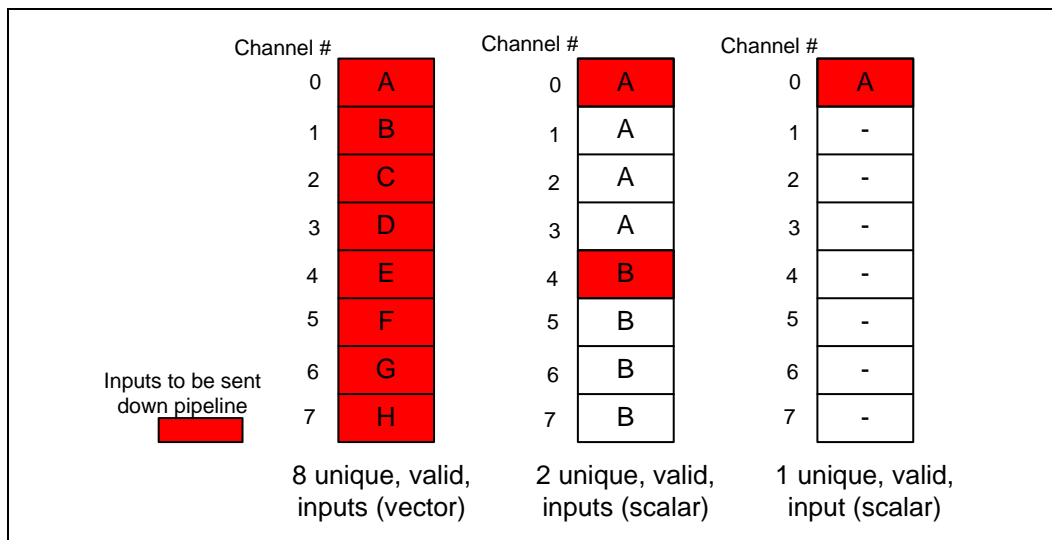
Channel #

| 0 | A |
|---|---|
| 1 | B |
| 2 | C |
| 3 | D |
| 4 | E |
| 5 | F |
| 6 | G |
| 7 | H |

8 unique, valid, inputs (vector)

Channel #

| 0 | A |
|---|---|
| 1 | A |
| 2 | A |
| 3 | A |
| 4 | B |
| 5 | B |
| 6 | B |
| 7 | B |

2 unique, valid, inputs (scalar)

Channel #

| 0 | A |
|---|---|
| 1 | - |
| 2 | - |
| 3 | - |
| 4 | - |
| 5 | - |
| 6 | - |
| 7 | - |

1 unique, valid, input (scalar)

Inputs to be sent down pipeline